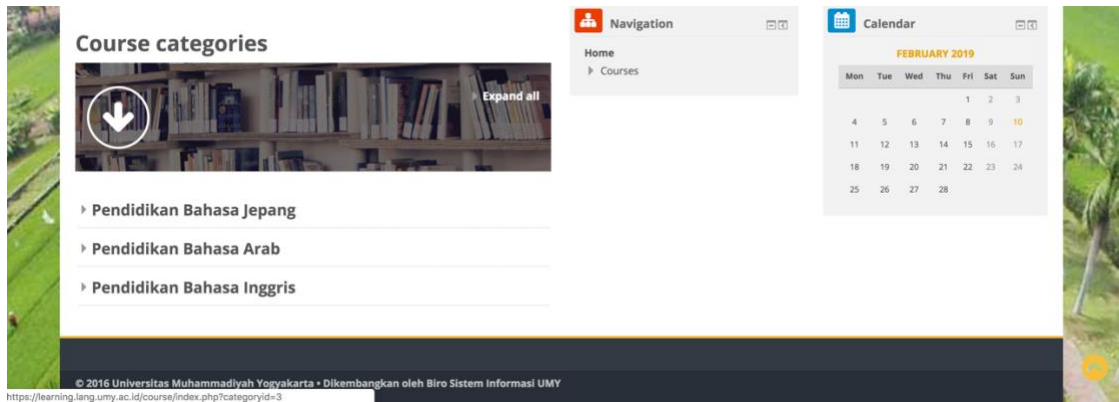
Course categories

Expand all

Pendidikan Bahasa Jepang

Pendidikan Bahasa Arab

Pendidikan Bahasa Inggris

Navigation

Home
Courses

Calendar

FEBRUARY 2019

| Mon | Tue | Wed | Thu | Fri | Sat | Sun |
|---|---|---|---|---|---|---|
| | | | | 1 | 2 | 3 |
| 4 | 5 | 6 | 7 | 8 | 9 | 10 |
| 11 | 12 | 13 | 14 | 15 | 16 | 17 |
| 18 | 19 | 20 | 21 | 22 | 23 | 24 |
| 25 | 26 | 27 | 28 | | | |

© 2016 Universitas Muhammadiyah Yogyakarta • Dikembangkan oleh Biro Sistem Informasi UMY

https://learning.lang.umy.ac.id/course/index.php?categoryid=3